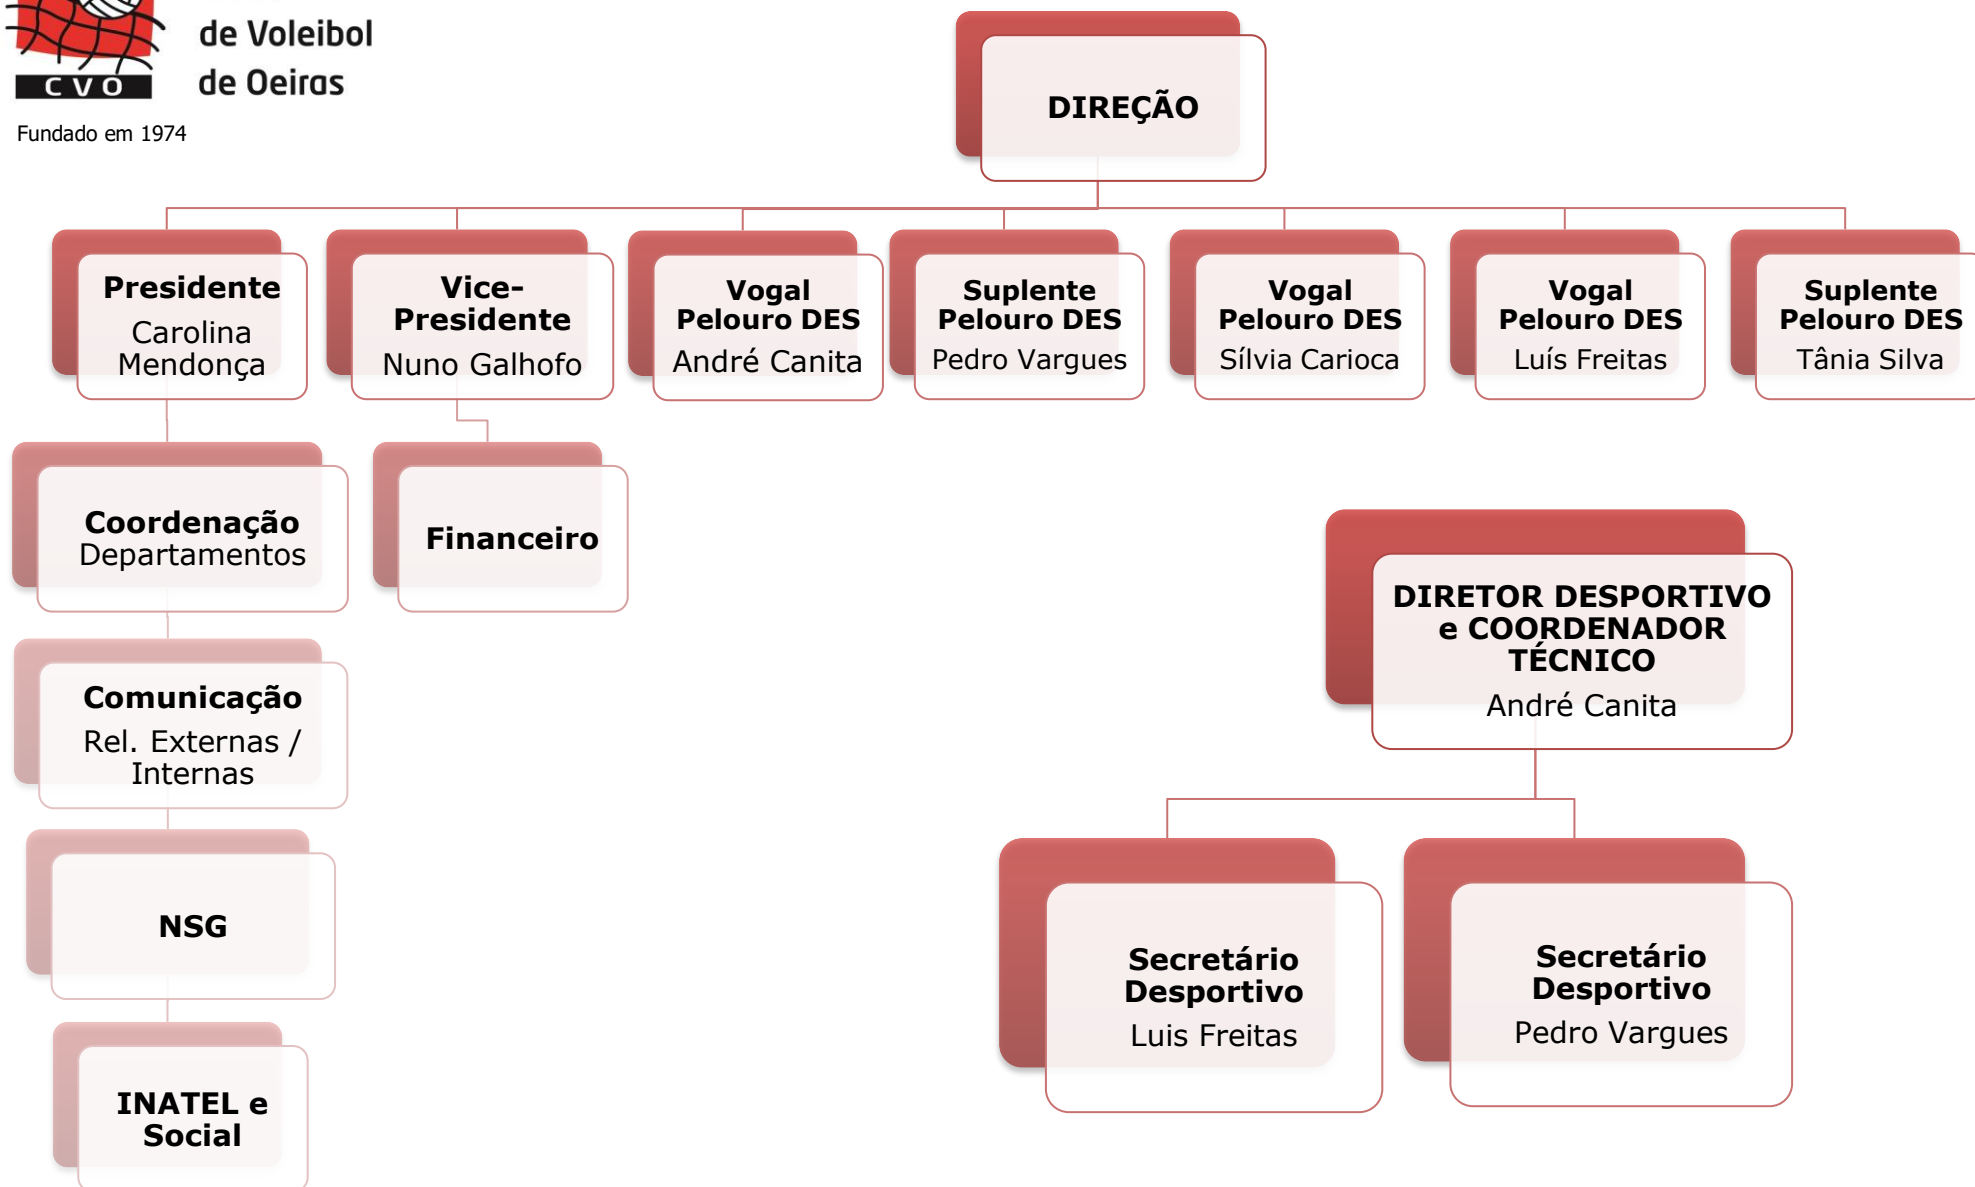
CVO

de Voleibol
de Oeiras

Fundado em 1974

DIREÇÃO

Presidente
Carolina Mendonça

Vice-Presidente
Nuno Galhofo

Vogal
Pelouro DES
André Canita

Suplente
Pelouro DES
Pedro Vargues

Vogal
Pelouro DES
Sílvia Carioca

Vogal
Pelouro DES
Luís Freitas

Suplente
Pelouro DES
Tânia Silva

Coordenação
Departamentos

Financeiro

Comunicação
Rel. Externas / Internas

NSG

INATEL e Social

DIRETOR DESPORTIVO e COORDENADOR TÉCNICO
André Canita

Secretário Desportivo
Luis Freitas

Secretário Desportivo
Pedro Vargues